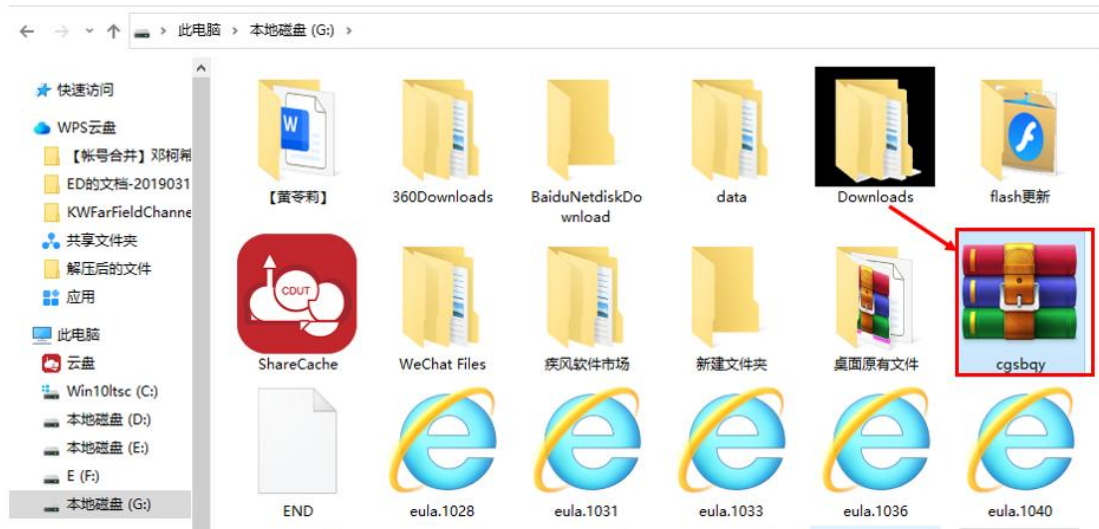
此电脑 > 本地磁盘 (G:) >

快速访问
WPS云盘
【帐号合并】邓柯
ED的文档-2019031
KWFarFieldChanne
共享文件夹
解压后的文件
应用
此电脑
云盘
Win10ltsc (C:)
本地磁盘 (D:)
本地磁盘 (E:)
E (F:)
本地磁盘 (G:)

【黄苓莉】
360Downloads
BaiduNetdiskDownload
data
Downloads
flash更新
CDUT
ShareCache
WeChat Files
疾风软件市场
新建文件夹
桌面原有文件
cgsbqy
END
eula.1028
eula.1031
eula.1033
eula.1036
eula.1040